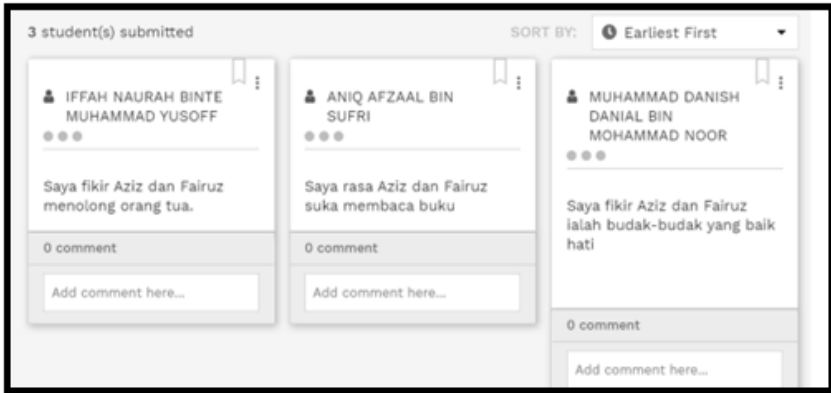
3 student(s) submitted

SORT BY: Earliest First

IFFAH NAURAH BINTE MUHAMMAD YUSOFF

Saya fikir Aziz dan Fairuz menolong orang tua.

0 comment

Add comment here...

ANIQ AFZAAL BIN SUFRI

Saya rasa Aziz dan Fairuz suka membaca buku

0 comment

Add comment here...

MUHAMMAD DANISH DANIAL BIN MOHAMMAD NOOR

Saya fikir Aziz dan Fairuz ialah budak-budak yang baik hati

0 comment

Add comment here...